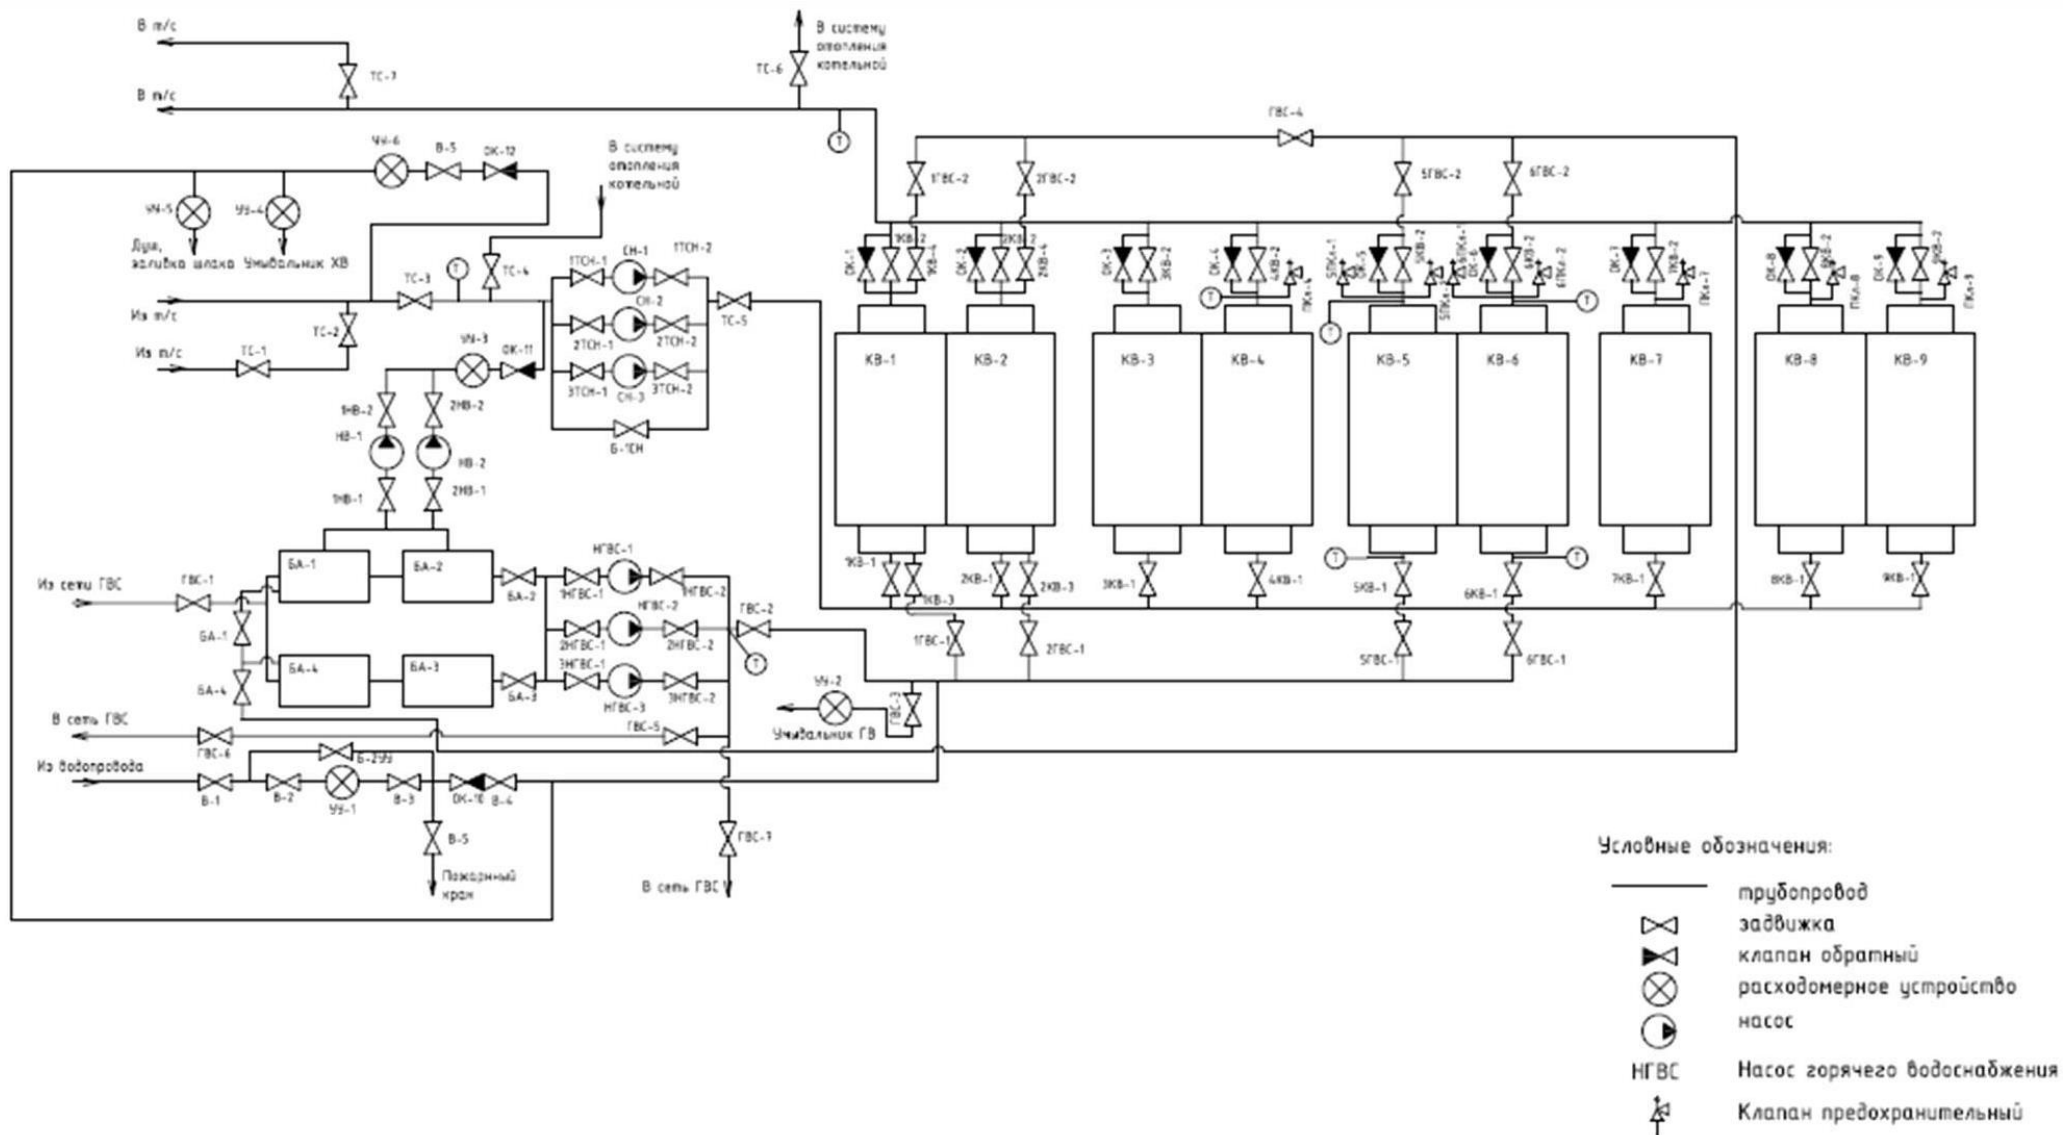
В т/с

ТС-7

В т/с

В систему отопления котельной

ТС-6

Т

ГВС-4

УУ-6 В-5 ОК-12

УУ-5 УУ-4

Душ, заливка шлака Умывальник ХВ

В систему отопления котельной

1ГВС-2 2ГВС-2 5ГВС-2 6ГВС-2

ТС-3 Т ТС-4

1ТСН-1 СН-1 1ТСН-2

СН-2

2ТСН-1 2ТСН-2

3ТСН-1 СН-3 3ТСН-2

Б-1СН

ТС-5

Из т/с

ТС-2

Из т/с

ТС-1

УУ-3 ОК-11

1НВ-2 2НВ-2

НВ-1 НВ-2

1НВ-1 2НВ-1

ОК-1 1КВ-2 1КВ-4

ОК-2 2КВ-2 2КВ-4

ОК-3 3КВ-2

ОК-4 4КВ-2 ПКл-4

5ПКл-1 ОК-5 5КВ-2 5ПКл-2

6ПКл-1 ОК-6 6КВ-2 6ПКл-2

ОК-7 7КВ-2 ПКл-7

ОК-8 8КВ-2 ПКл-8

ОК-9 9КВ-2 ПКл-9

Т Т Т Т

КВ-1 КВ-2 КВ-3 КВ-4 КВ-5 КВ-6 КВ-7 КВ-8 КВ-9

1КВ-1 1КВ-3 2КВ-1 2КВ-3 3КВ-1 4КВ-1 5КВ-1 6КВ-1 7КВ-1 8КВ-1 9КВ-1

Т Т

1ГВС-1 2ГВС-1 5ГВС-1 6ГВС-1

Из сети ГВС

ГВС-1

БА-1 БА-2

БА-1

БА-4

БА-4 БА-3

БА-2

БА-3

НГВС-1

1НГВС-1 1НГВС-2

НГВС-2

2НГВС-1 2НГВС-2

3НГВС-1 3НГВС-2

НГВС-3

ГВС-2

Т

УУ-2

Умывальник ГВ

ГВС-3

В сеть ГВС

ГВС-6

ГВС-5

Б-2УУ

Из водопровода

В-1 В-2 УУ-1 В-3 ОК-10 В-4

В-5

Пожарный кран

ГВС-7

В сеть ГВС

Условные обозначения:

трубопровод

задвижка

клапан обратный

расходомерное устройство

насос

НГВС Насос горячего водоснабжения

Клапан предохранительный